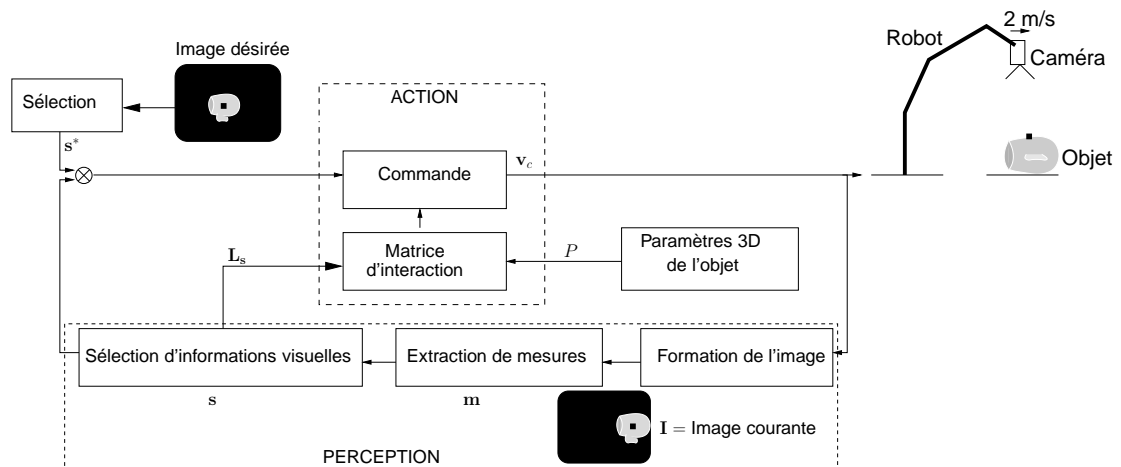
Image désirée

Sélection

$\mathbf{s}^*$

ACTION

Commande

$\mathbf{v}_c$

Robot

2 m/s

Caméra

Objet

$\mathbf{L_s}$

Matrice d'interaction

$P$

Paramètres 3D de l'objet

Sélection d'informations visuelles

Extraction de mesures

Formation de l'image

$\mathbf{s}$

$\mathbf{m}$

$\mathbf{I}$ = Image courante

PERCEPTION